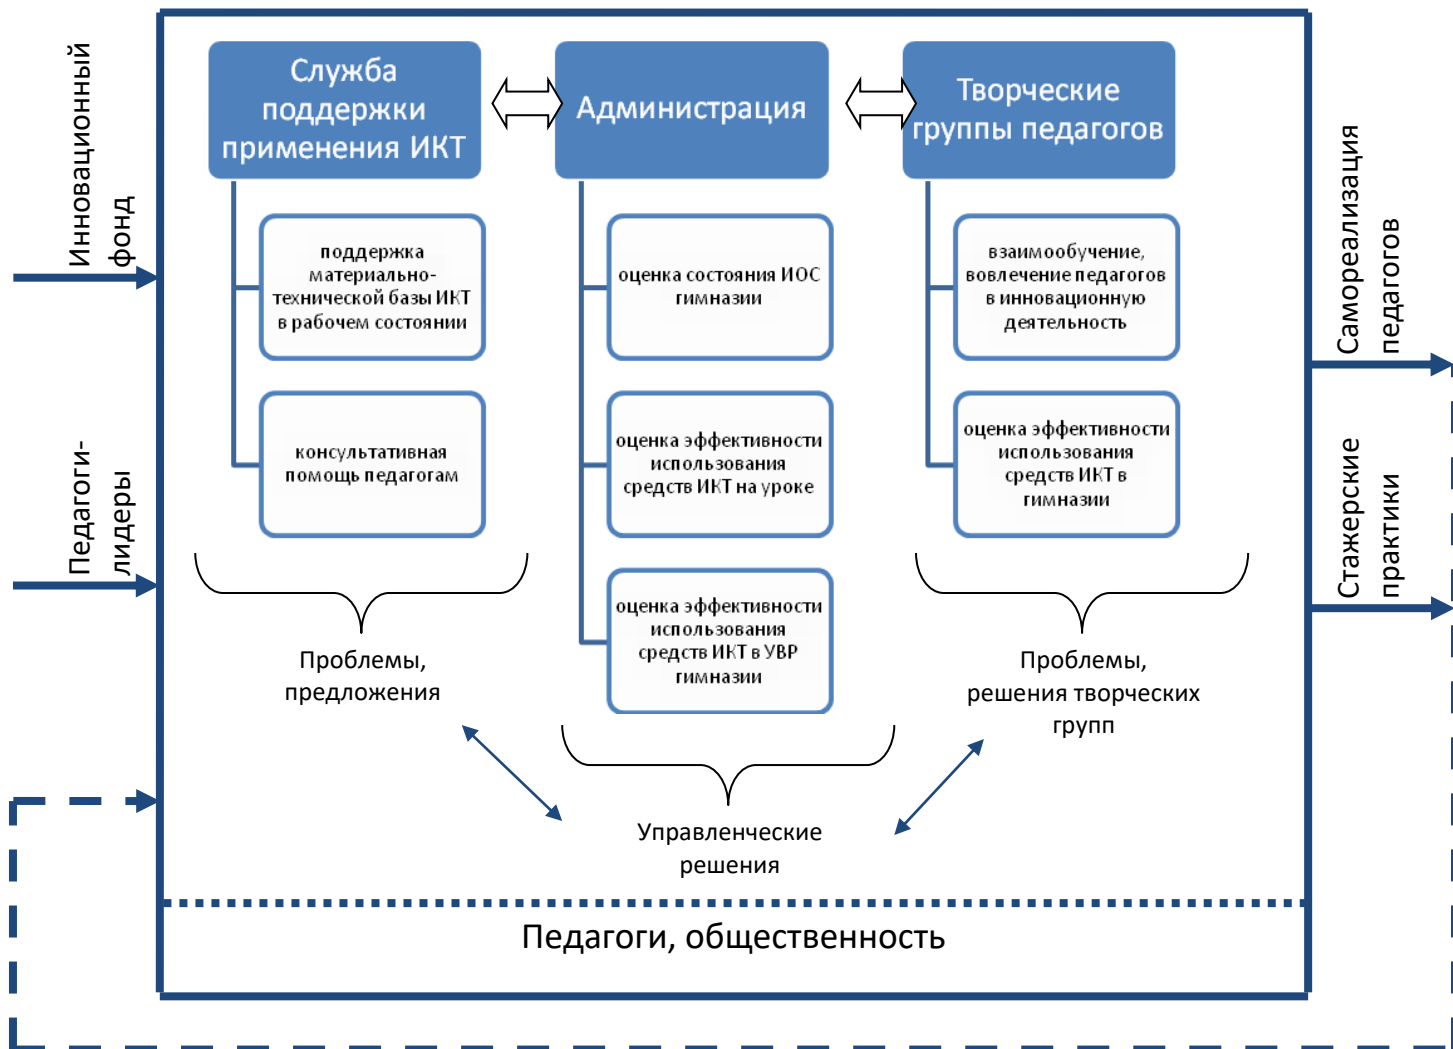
Инновационный фонд

Педагоги-лидеры

Служба поддержки применения ИКТ

Администрация

Творческие группы педагогов

поддержка материально-технической базы ИКТ в рабочем состоянии

консультативная помощь педагогам

оценка состояния ИОС гимназии

оценка эффективности использования средств ИКТ на уроке

оценка эффективности использования средств ИКТ в УВР гимназии

взаимообучение, вовлечение педагогов в инновационную деятельность

оценка эффективности использования средств ИКТ в гимназии

Проблемы, предложения

Проблемы, решения творческих групп

Управленческие решения

Самореализация педагогов

Стажерские практики

Педагоги, общественность